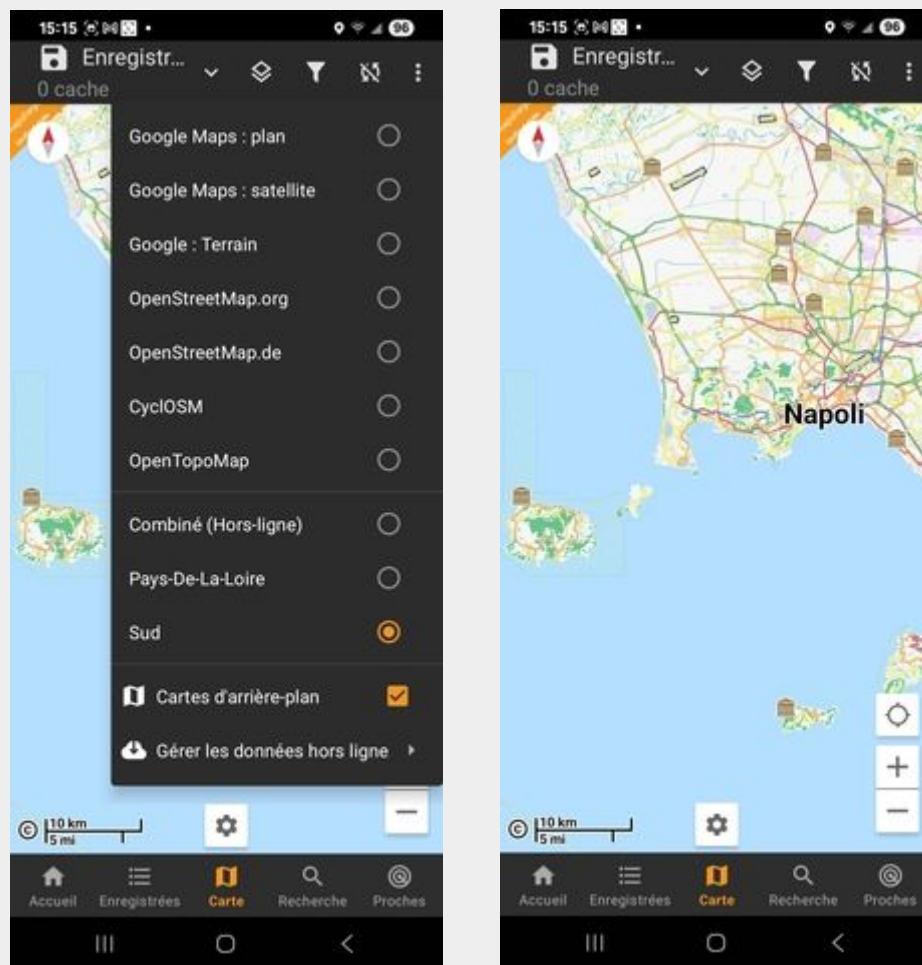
15:15 98
Enregistr...
0 cache

Google Maps : plan
Google Maps : satellite
Google : Terrain
OpenStreetMap.org
OpenStreetMap.de
CyclOSM
OpenTopoMap
Combiné (Hors-ligne)
Pays-De-La-Loire
Sud
Cartes d'arrière-plan
Gérer les données hors ligne

10 km
5 mi

Accueil Enregistrées Carte Recherche Proches

15:15 98
Enregistr...
0 cache

Napoli

10 km
5 mi

Accueil Enregistrées Carte Recherche Proches